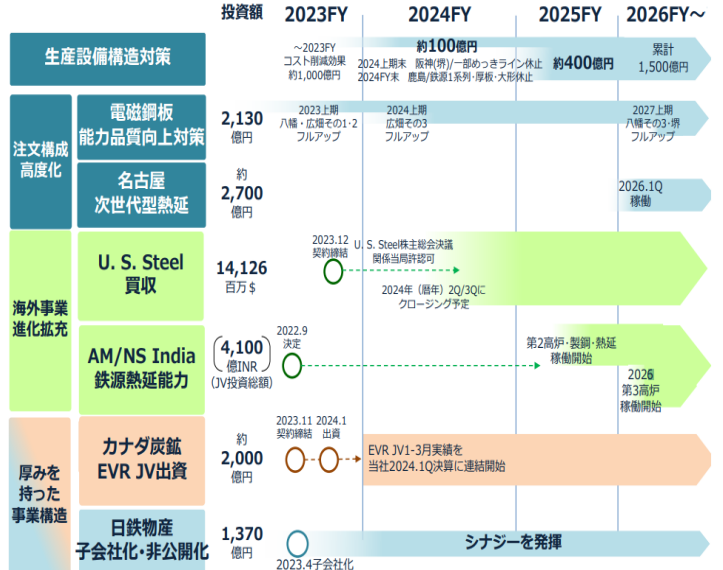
| | | 投資額 | 2023FY | 2024FY | 2025FY | 2026FY～ |
|---|---|---|---|---|---|---|
| 生産設備構造対策 | | | ～2023FY コスト削減効果 約1,000億円 | 約100億円 2024上期末 阪神(堺)/一部めっきライン休止 2024FY末 鹿島/鉄源1系列・厚板・大形休止 | 約400億円 | 累計 1,500億円 |
| 注文構成高度化 | 電磁鋼板 能力品質向上対策 | 2,130 億円 | 2023上期 八幡・広畑その1・2 フルアップ | 2024上期 広畑その3 フルアップ | | 2027上期 八幡その3・堺 フルアップ |
| | 名古屋 次世代型熱延 | 約 2,700 億円 | | | | 2026.1Q 稼働 |
| 海外事業進化拡充 | U. S. Steel 買収 | 14,126 百万＄ | 2023.12 契約締結 | U. S. Steel株主総会決議 関係当局許認可 2024年（暦年）2Q/3Qに クロージング予定 | | |
| | AM/NS India 鉄源熱延能力 | 4,100 億INR (JV投資総額) | 2022.9 決定 | | 第2高炉・製鋼・熱延 稼働開始 | 2026 第3高炉 稼働開始 |
| 厚みを持った事業構造 | カナダ炭鉱 EVR JV出資 | 約 2,000 億円 | 2023.11 契約締結 | 2024.1 出資 EVR JV1-3月実績を 当社2024.1Q決算に連結開始 | | |
| | 日鉄物産 子会社化・非公開化 | 1,370 億円 | 2023.4子会社化 | シナジーを発揮 | | |